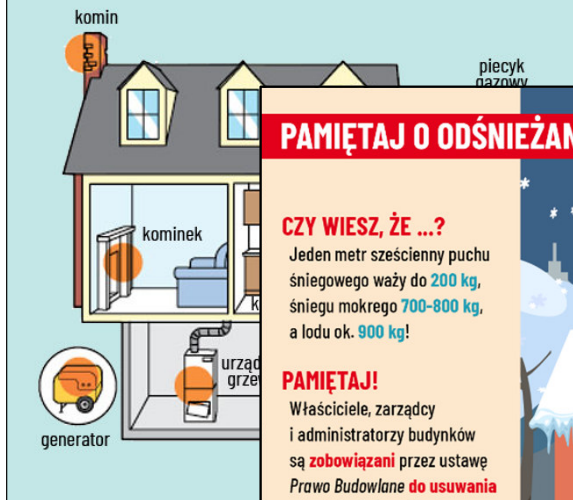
komin

piecyk gazowy

kominek

k

urząd grze

generator

PAMIĘTAJ O ODŚNIEŻAN

CZY WIESZ, ŻE ...?

Jeden metr sześcienny puchu śniegowego waży do 200 kg, śniegu mokrego 700-800 kg, a lodu ok. 900 kg!

PAMIĘTAJ!

Właściciele, zarządcy i administratorzy budynków są zobowiązani przez ustawę Prawo Budowlane do usuwania